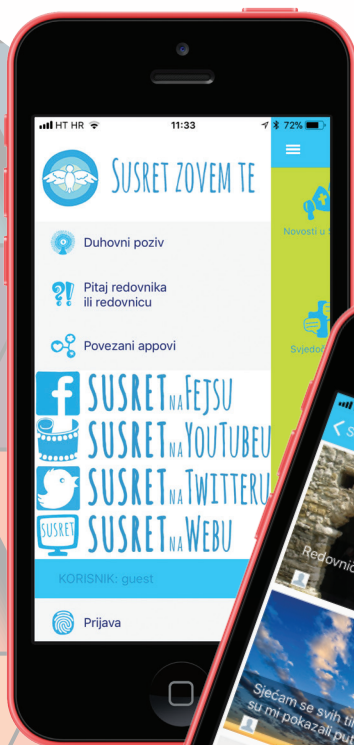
HT HR 11:33 72%

SUSRET ZOVEM TE

Duhovni poziv

Pitaj redovnika ili redovnicu

Povezani appovi

SUSRET NA FEJSU

SUSRET NA YOUTUBEU

SUSRET NA TWITTERU

SUSRET

SUSRET NA WEBU

KORISNIK: guest

Prijava

Novosti u S

Svjedo

S

Redovni

Sjećam se svih ti
su mi pokazali pu